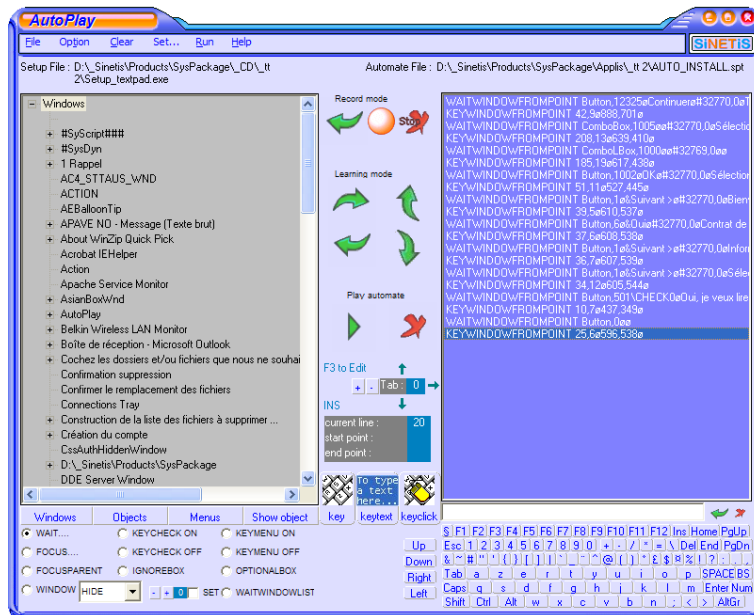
AutoPlay

File Option Clear Set... Run Help

SiNETiS

Setup File : D:\_Sinetis\Products\SysPackage\_CD\_tt 2\Setup_textpad.exe

Automate File : D:\_Sinetis\Products\SysPackage\Applis\_tt 2\AUTO_INSTALL.spt

Windows
#SyScript###
#SysDyn
1 Rappel
AC4_STTAUS_WND
ACTION
AEBalloonTip
APAVE NO - Message (Texte brut)
About WinZip Quick Pick
Acrobat IEHelper
Action
Apache Service Monitor
AsianBoxWnd
AutoPlay
Belkin Wireless LAN Monitor
Boîte de réception - Microsoft Outlook
Cochez les dossiers et/ou fichiers que nous ne souhai
Confirmation suppression
Confirmer le remplacement des fichiers
Connections Tray
Construction de la liste des fichiers à supprimer ...
Création du compte
CssAuthHiddenWindow
D:\_Sinetis\Products\SysPackage
DDE Server Window

Record mode
Stop
Learning mode
Play automate
F3 to Edit
+ - Tab : 0
INS
current line : 20
start point :
end point :

WAITWINDOWFROMPOINT Button,12325ø Continuerø#32770,0ø1
KEYWINDOWFROMPOINT 42,9ø888,701ø
WAITWINDOWFROMPOINT ComboBox,1005øø#32770,0øSélection
KEYWINDOWFROMPOINT 208,13ø639,410ø
WAITWINDOWFROMPOINT ComboLBox,1000øø#32769,0øø
KEYWINDOWFROMPOINT 185,19ø617,438ø
WAITWINDOWFROMPOINT Button,1002øOKø#32770,0øSélection
KEYWINDOWFROMPOINT 51,11ø527,445ø
WAITWINDOWFROMPOINT Button,1ø&Suivant >ø#32770,0øBienv
KEYWINDOWFROMPOINT 35,9ø610,537ø
WAITWINDOWFROMPOINT Button,6ø&Ouiø#32770,0øContrat de
KEYWINDOWFROMPOINT 37,6ø608,538ø
WAITWINDOWFROMPOINT Button,1ø&Suivant >ø#32770,0øInfor
KEYWINDOWFROMPOINT 36,7ø607,539ø
WAITWINDOWFROMPOINT Button,1ø&Suivant >ø#32770,0øSélec
KEYWINDOWFROMPOINT 34,12ø605,544ø
WAITWINDOWFROMPOINT Button,501\CHECKøOui, je veux lire
KEYWINDOWFROMPOINT 10,7ø437,349ø
WAITWINDOWFROMPOINT Button,0øø
KEYWINDOWFROMPOINT 25,6ø596,538ø

To type a text here...
key keytext keyclick

Windows Objects Menus Show object
WAIT.... KEYCHECK ON KEYMENU ON
FOCUS... KEYCHECK OFF KEYMENU OFF
FOCUSPARENT IGNOREBOX OPTIONALBOX
WINDOW HIDE - + 0 SET WAITWINDOWLIST

Up Down Right Left

§ F1 F2 F3 F4 F5 F6 F7 F8 F9 F10 F11 F12 Ins Home PgUp
Esc 1 2 3 4 5 6 7 8 9 0 + - / * = \ Del End PgDn
& ~ # " ' { ( [ | ] ) } ` _ ^ @ ° £ $ ¤ % ! ? , ; . :
Tab a z e r t y u i o p SPACE BS
Caps q s d f g h j k l m Enter Num
Shift Ctrl Alt w x c v b n ; < > AltGr